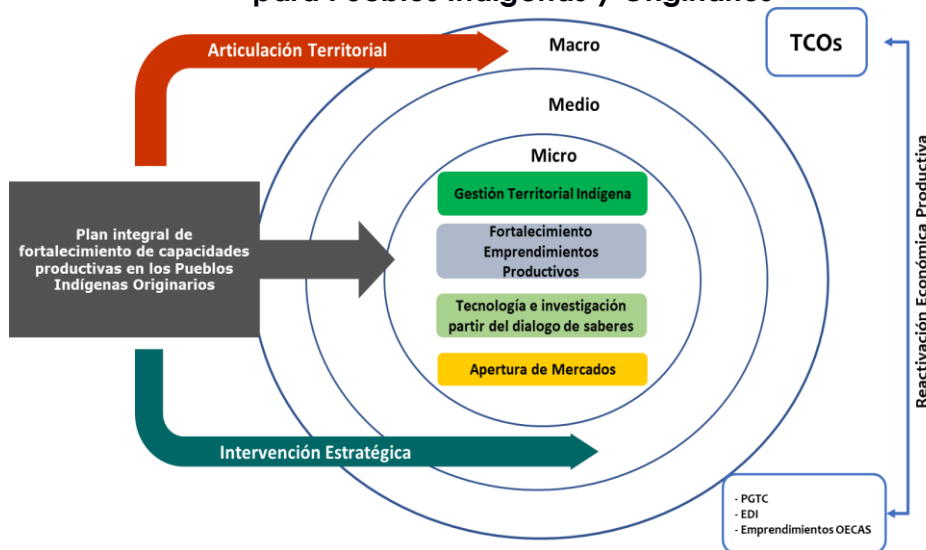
para Pueblos Indígenas y Originarios

Articulación Territorial

Macro

TCOs

Medio

Micro

Plan integral de fortalecimiento de capacidades productivas en los Pueblos Indígenas Originarios

Gestión Territorial Indígena

Fortalecimiento Emprendimientos Productivos

Tecnología e investigación partir del dialogo de saberes

Apertura de Mercados

Intervención Estratégica

Reactivación Económica Productiva

- PGTC
- EDI
- Emprendimientos OECAS